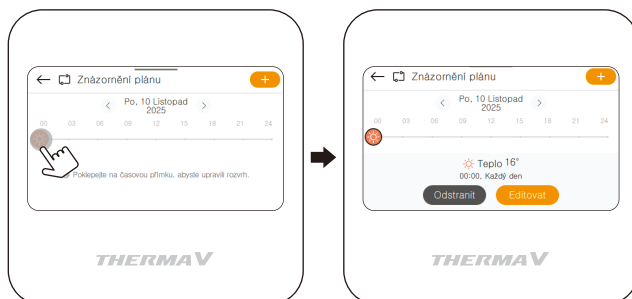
Znázornění plánu
+
Po, 10 Listopad 2025
00 03 06 09 12 15 18 21 24
Poklepejte na časovou přímku, abyste upravili rozvrh.
THERMA V

Znázornění plánu
+
Po, 10 Listopad 2025
00 03 06 09 12 15 18 21 24
Teplo 16°
00:00, Každý den
Odstranit
Editovat
THERMA V